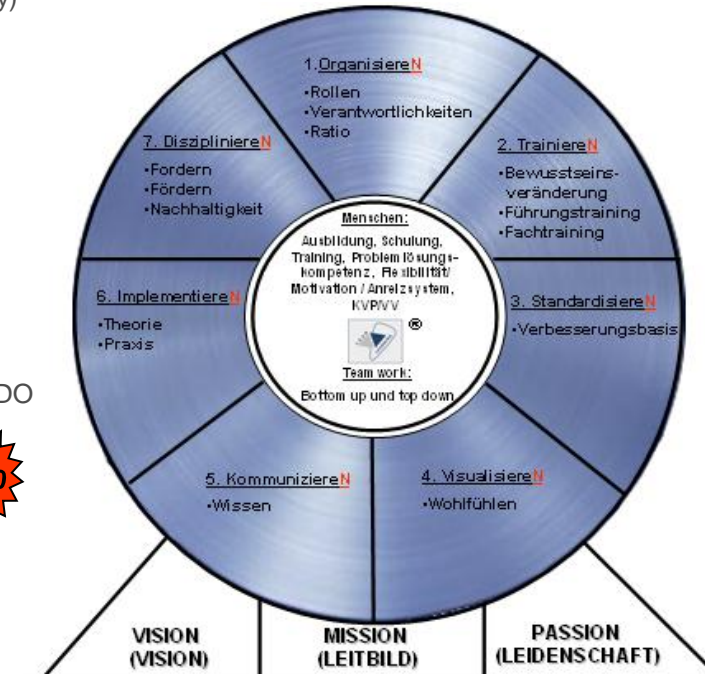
y)

1. OrganisiereN
•Rollen
•Verantwortlichkeiten
•Ratio

2. TrainiereN
•Bewusstseinsveränderung
•Führungstraining
•Fachtraining

3. StandardisiereN
•Verbesserungsbasis

4. VisualisiereN
•Wohlfühlen

5. KommunizIereN
•Wissen

6. ImplementiereN
•Theorie
•Praxis

7. DisziplinereN
•Fordern
•Fördern
•Nachhaltigkeit

Menschen:
Ausbildung, Schulung, Training, Problemlösungskompetenz, Flexibilität/ Motivation / Anreizsystem, KVP/VV

®

Team work:
Bottom up und top down

DO

VISION (VISION)

MISSION (LEITBILD)

PASSION (LEIDENSCHAFT)